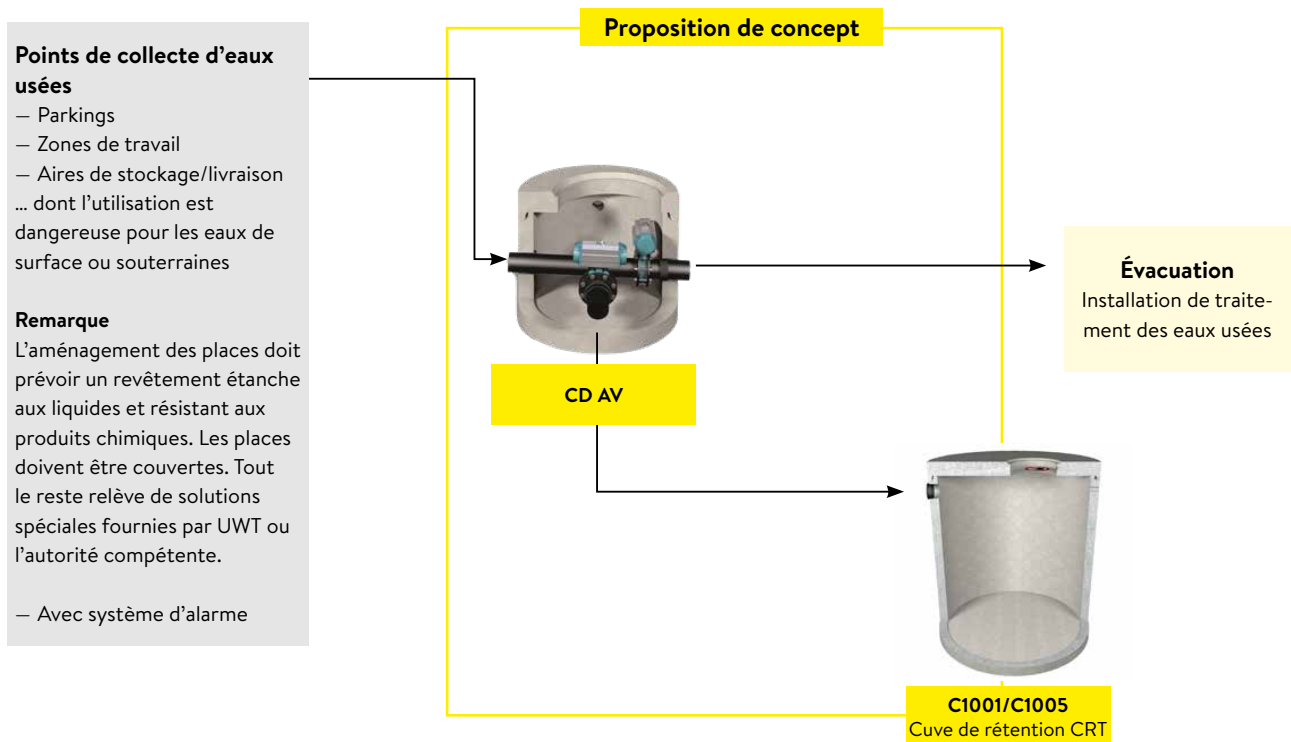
Points de collecte d'eaux usées
— Parkings
— Zones de travail
— Aires de stockage/livraison
... dont l'utilisation est dangereuse pour les eaux de surface ou souterraines

Remarque
L'aménagement des places doit prévoir un revêtement étanche aux liquides et résistant aux produits chimiques. Les places doivent être couvertes. Tout le reste relève de solutions spéciales fournies par UWT ou l'autorité compétente.

— Avec système d'alarme

Proposition de concept

CD AV

Évacuation
Installation de traitement des eaux usées

C1001/C1005
Cuve de rétention CRT